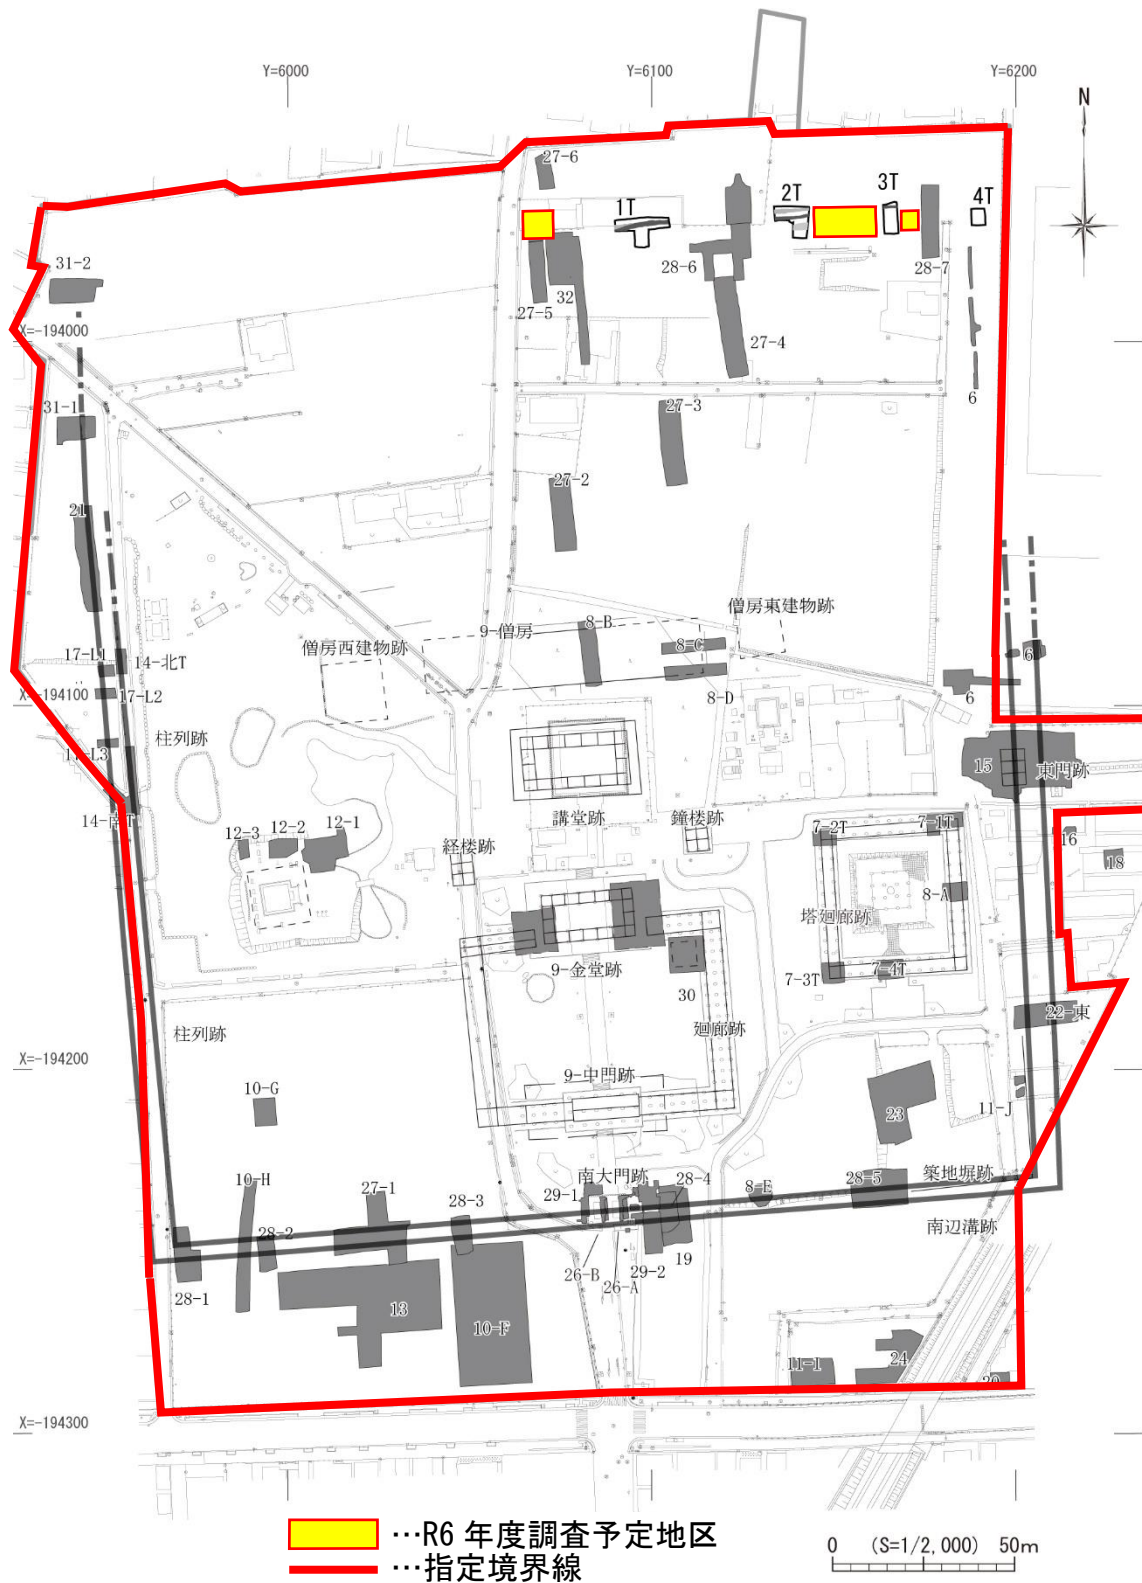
Y=6000
Y=6100
Y=6200
N
27-6
1T
2T
3T
4T
31-2
28-6
28-7
32
X=-194000
27-5
27-4
6
31-1
27-3
27-2
21
僧房東建物跡
9-僧房
8-B
僧房西建物跡
8-C
17-L1
14-北T
6
X=-194100
17-L2
8-D
6
柱列跡
17-L3
15
東門跡
14-南T
講堂跡
鐘楼跡
7-2T
7-1T
12-3
12-2
12-1
16
経楼跡
18
8-A
塔廻廊跡
9-金堂跡
7-3T
7-4T
30
柱列跡
廻廊跡
22-東
X=-194200
9-中門跡
10-G
23
11-J
南大門跡
28-4
10-H
27-1
築地塀跡
8-E
28-5
28-3
29-1
南辺溝跡
28-2
19
26-B
29-2
26-A
28-1
13
10-F
24
11-I
20
X=-194300
…R6 年度調査予定地区
…指定境界線
0 (S=1/2,000) 50m